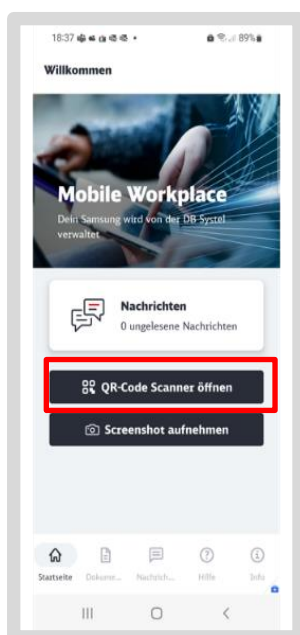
18:37 89%

Willkommen

Mobile Workplace

Dein Samsung wird von der DB Systel verwaltet

Nachrichten

0 ungelesene Nachrichten

QR-Code Scanner öffnen

Screenshot aufnehmen

Startseite Dokume... Nachrich... Hilfe Info